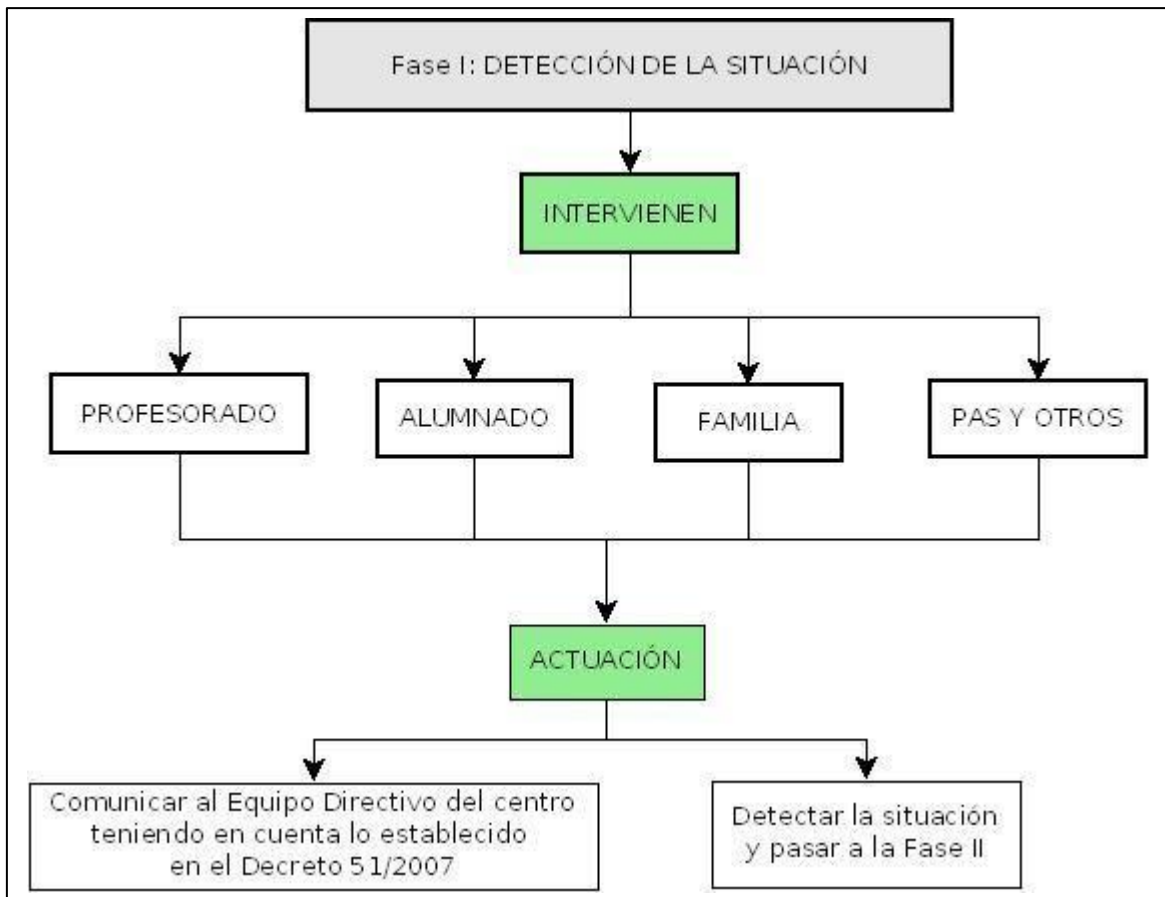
Fase I: DETECCIÓN DE LA SITUACIÓN

INTERVIENEN

PROFESORADO

ALUMNADO

FAMILIA

PAS Y OTROS

ACTUACIÓN

Comunicar al Equipo Directivo del centro teniendo en cuenta lo establecido en el Decreto 51/2007

Detectar la situación y pasar a la Fase II